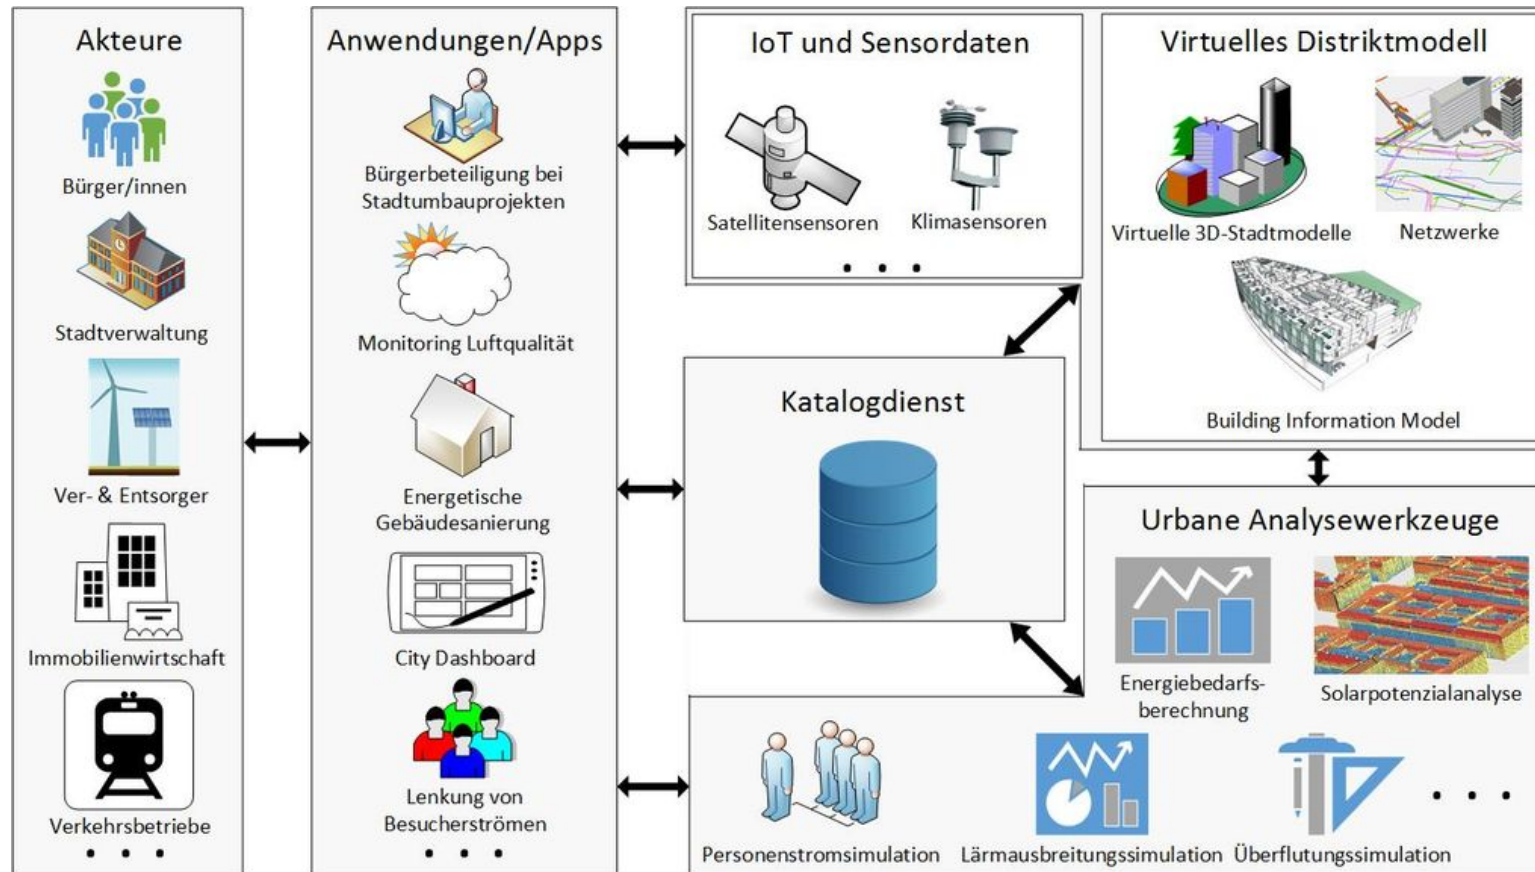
Akteure

Bürger/innen

Stadtverwaltung

Ver- & Entsorger

Immobilienwirtschaft

Verkehrsbetriebe

• • •

Anwendungen/Apps

Bürgerbeteiligung bei Stadtumbauprojekten

Monitoring Luftqualität

Energetische Gebäudesanierung

City Dashboard

Lenkung von Besucherströmen

• • •

IoT und Sensordaten

Satellitensensoren

Klimasensoren

• • •

Virtuelles Distriktmodell

Virtuelle 3D-Stadtmodelle

Netzwerke

Building Information Model

Katalogdienst

Urbane Analysewerkzeuge

Energiebedarfsberechnung

Solarpotenzialanalyse

Personenstromsimulation

Lärmausbreitungssimulation

Überflutungssimulation

• • •